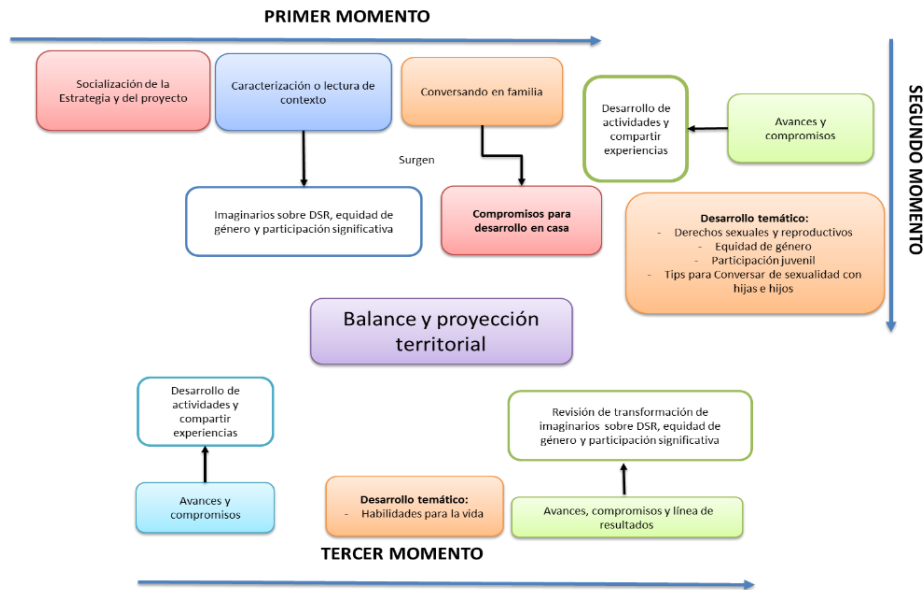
PRIMER MOMENTO

Socialización de la Estrategia y del proyecto

Caracterización o lectura de contexto

Conversando en familia

Surgen

Imaginarios sobre DSR, equidad de género y participación significativa

Compromisos para desarrollo en casa

Desarrollo de actividades y compartir experiencias

Avances y compromisos

SEGUNDO MOMENTO

Desarrollo temático:
- Derechos sexuales y reproductivos
- Equidad de género
- Participación juvenil
- Tips para Conversar de sexualidad con hijas e hijos

Balance y proyección territorial

Desarrollo de actividades y compartir experiencias

Avances y compromisos

Revisión de transformación de imaginarios sobre DSR, equidad de género y participación significativa

Desarrollo temático:
- Habilidades para la vida

Avances, compromisos y línea de resultados

TERCER MOMENTO